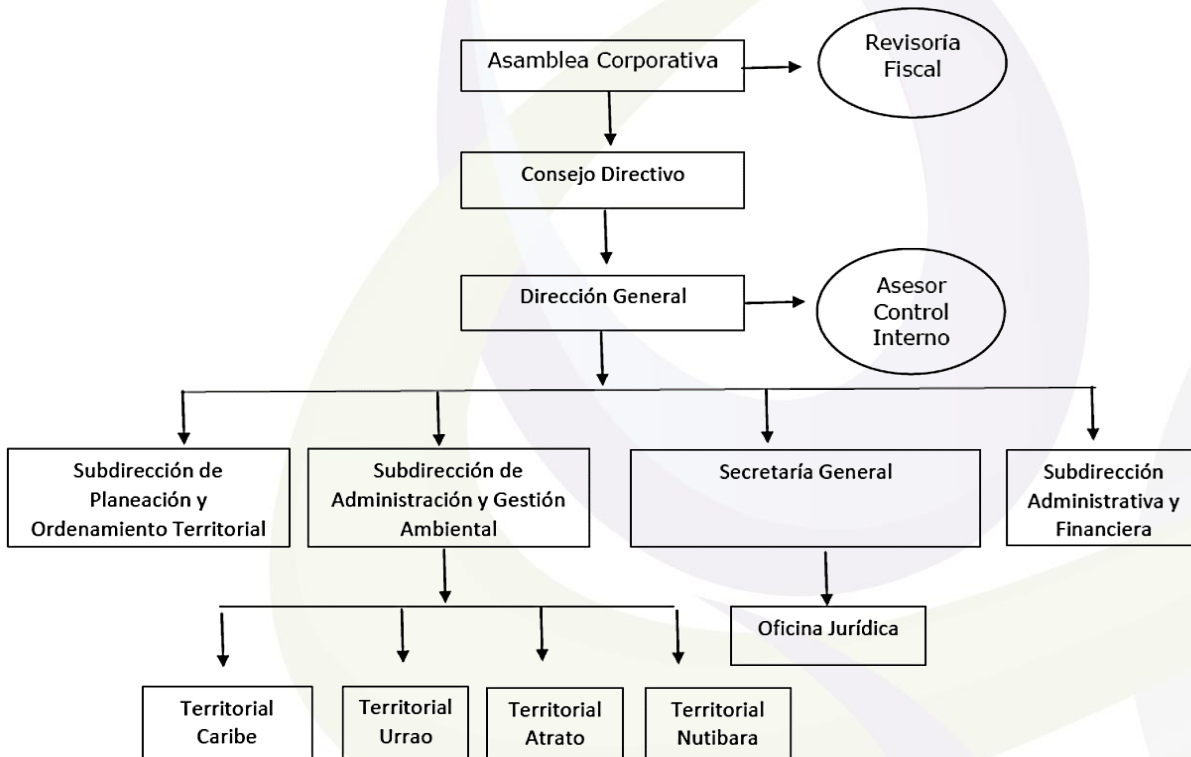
Asamblea Corporativa

Revisoría Fiscal

Consejo Directivo

Dirección General

Asesor Control Interno

Subdirección de Planeación y Ordenamiento Territorial

Subdirección de Administración y Gestión Ambiental

Secretaría General

Subdirección Administrativa y Financiera

Oficina Jurídica

Territorial Caribe

Territorial Urrao

Territorial Atrato

Territorial Nutibara